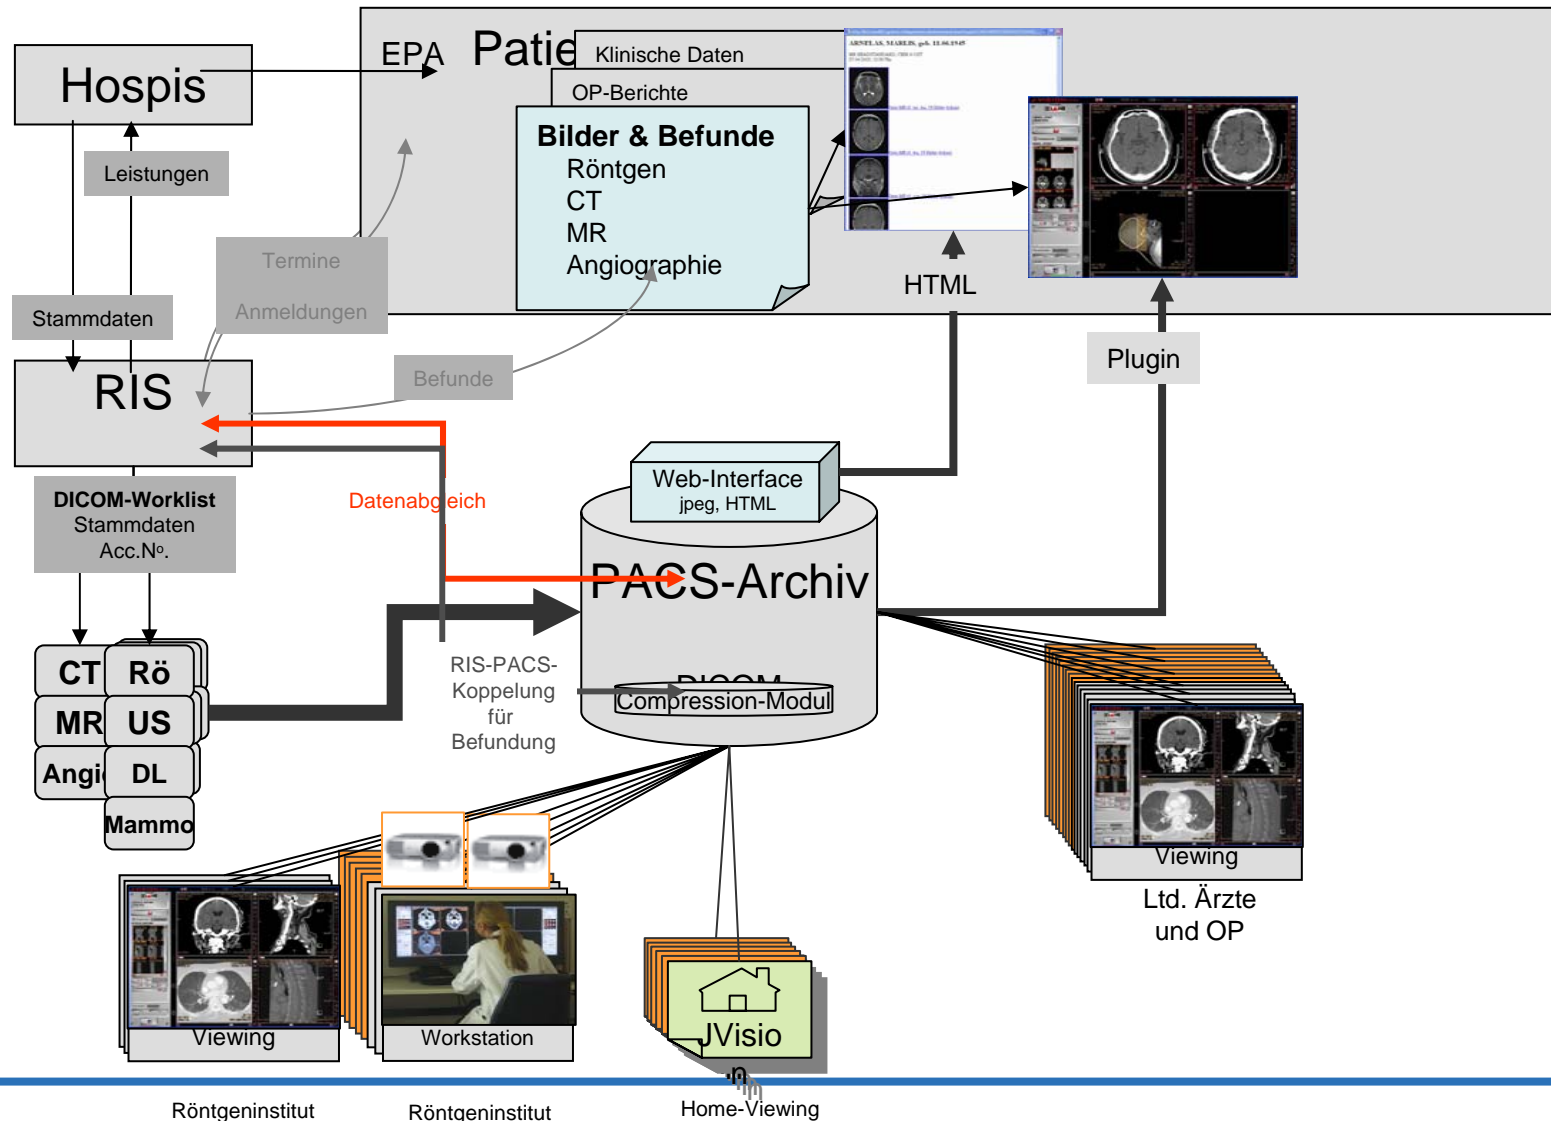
Hospis

Leistungen

Stammdaten

EPA Patie

Klinische Daten

OP-Berichte

Bilder & Befunde
Röntgen
CT
MR
Angiographie

HTML

Plugin

Termine
Anmeldungen

Befunde

RIS

Datenabgleich

DICOM-Worklist
Stammdaten
Acc.Nº.

Web-Interface
jpeg, HTML

PACS-Archiv

DICOM
Compression-Modul

RIS-PACS-Koppelung für Befundung

CT Rö
MR US
Angi DL
Mammo

Viewing
Ltd. Ärzte und OP

Viewing

Workstation

JVision

Röntgeninstitut

Röntgeninstitut

Home-Viewing